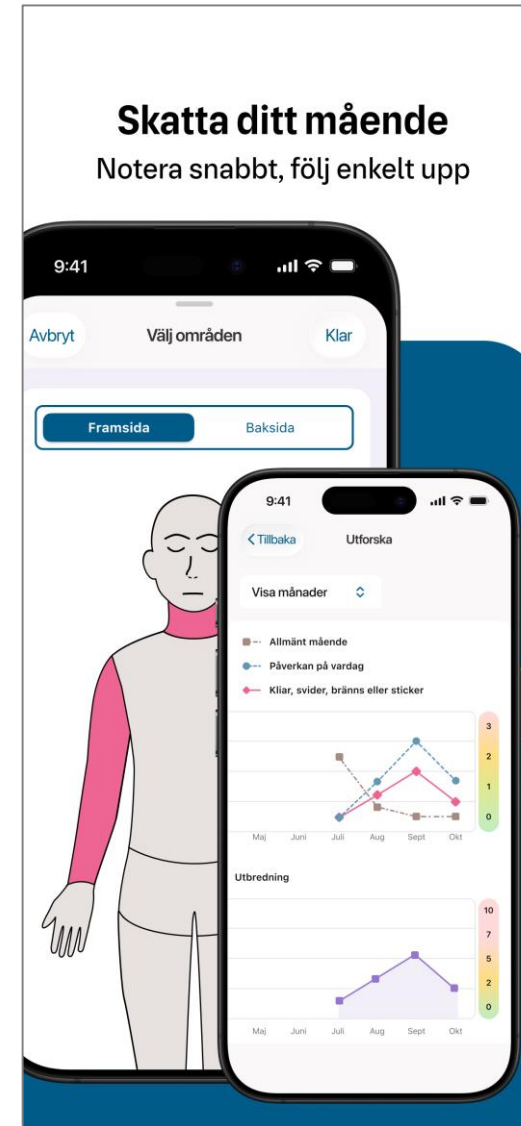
Skatta ditt mående
Notera snabbt, följ enkelt upp

9:41

Avbryt Välj områden Klar

Framsida Baksida

9:41

< Tillbaka Utforska

Visa månader

Allmänt mående
Påverkan på vardag
Kliar, svider, bränns eller sticker

3
2
1
0

Maj Juni Juli Aug Sept Okt

Utbredning

10
7
5
2
0

Maj Juni Juli Aug Sept Okt